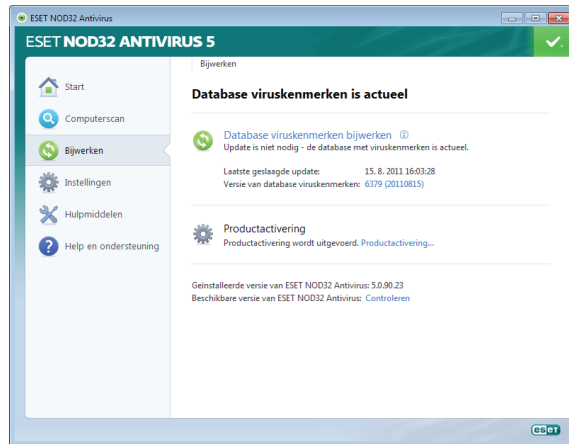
ESET NOD32 Antivirus

ESET NOD32 ANTIVIRUS 5

Start

Computerscan

Bijwerken

Instellingen

Hulpmiddelen

Help en ondersteuning

Bijwerken

Database viruskenmerken is actueel

Database viruskenmerken bijwerken ⓘ

Update is niet nodig - de database met viruskenmerken is actueel.

Laatste geslaagde update: 15. 8. 2011 16:03:28

Versie van database viruskenmerken: 6379 (20110815)

Productactivering

Productactivering wordt uitgevoerd. Productactivering...

Geïnstalleerde versie van ESET NOD32 Antivirus: 5.0.90.23

Beschikbare versie van ESET NOD32 Antivirus: Controleren

eset